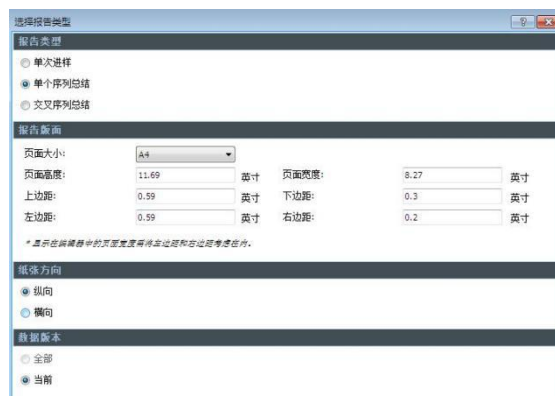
选择报告类型

报告类型

单次进样

单个序列总结

交叉序列总结

报告版面

页面大小: A4

页面高度: 11.69 英寸 页面宽度: 8.27 英寸

上边距: 0.59 英寸 下边距: 0.3 英寸

左边距: 0.59 英寸 右边距: 0.2 英寸

* 显示在编辑器中的页面宽度将将左边距和右边距考虑在内。

纸张方向

纵向

横向

数据版本

全部

当前